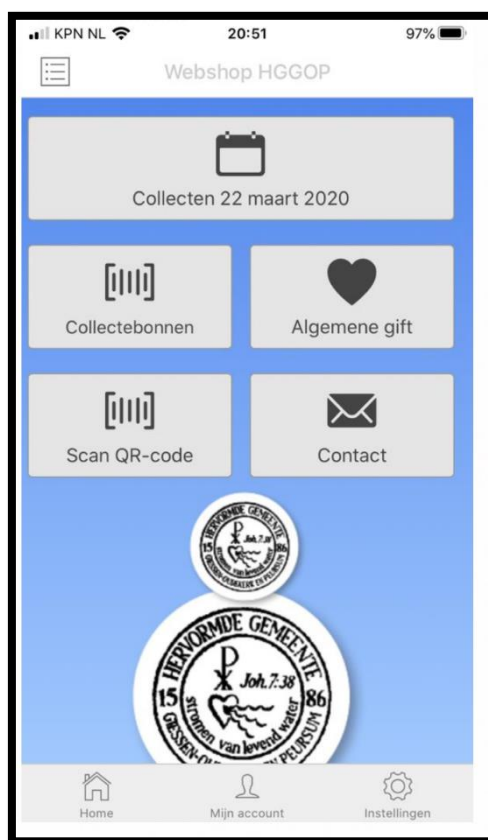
KPN NL 20:51 97%

Webshop HGGOP

Collecten 22 maart 2020

Collectebonnen

Algemene gift

Scan QR-code

Contact

HERVORMDE GEMEENTE 15 Joh. 7:38 86 stroomen van levend water GIESSEN-OUDEKERK EN PEURSUM

HERVORMDE GEMEENTE 15 Joh. 7:38 86 stroomen van levend water GIESSEN-OUDEKERK EN PEURSUM

Home

Mijn account

Instellingen